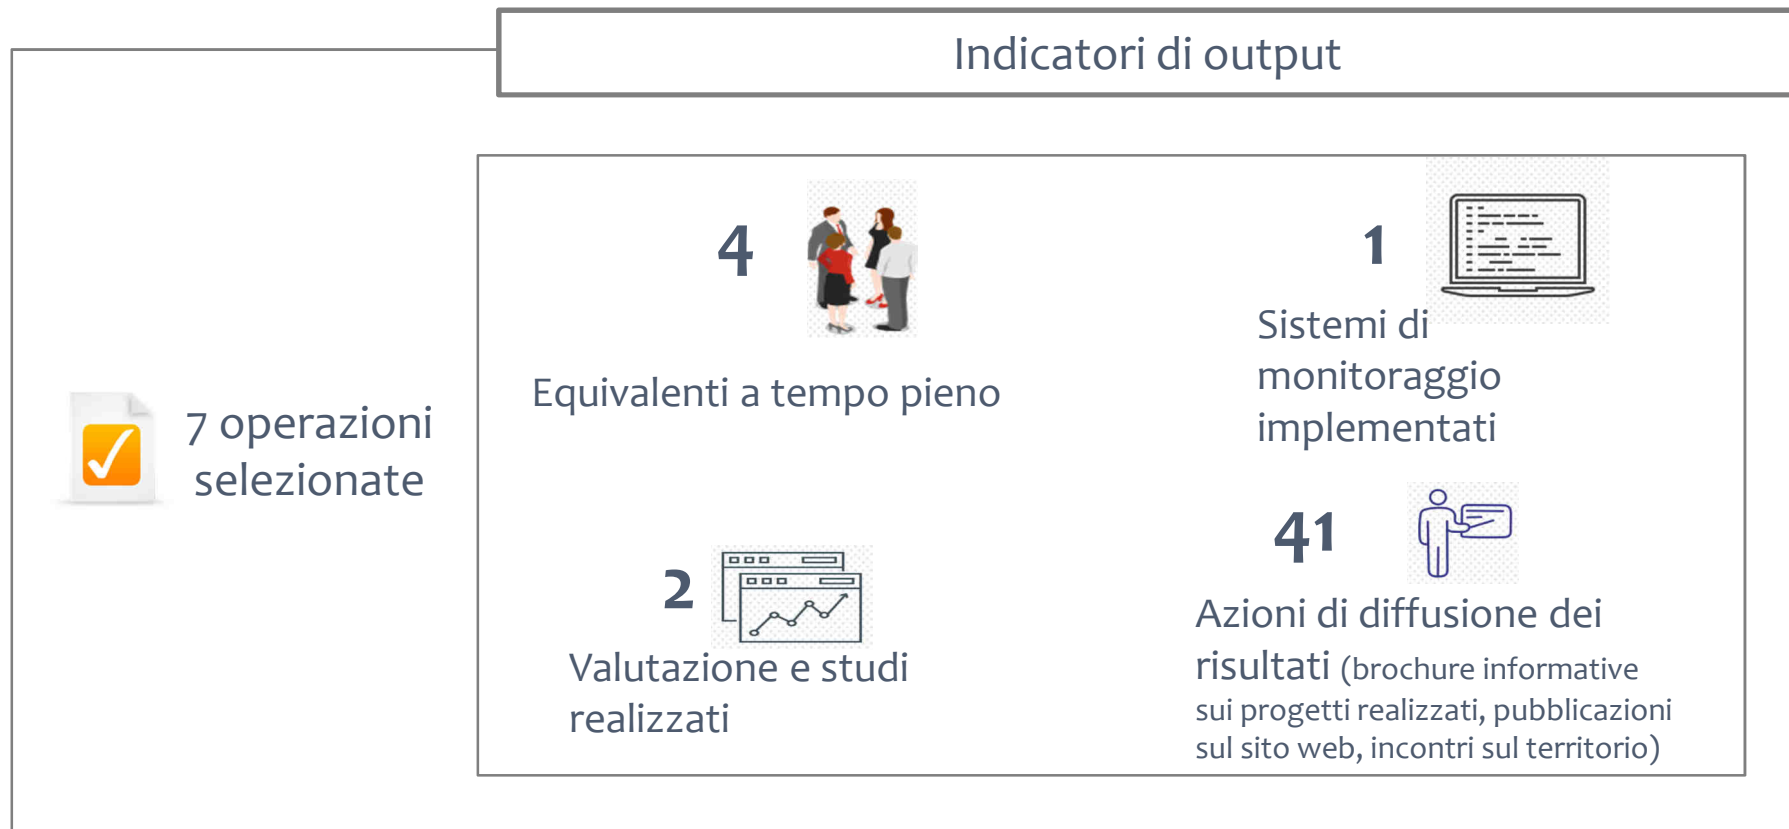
Indicatori di output

7 operazioni selezionate

4

Equivalenti a tempo pieno

1

Sistemi di monitoraggio implementati

2

Valutazione e studi realizzati

41

Azioni di diffusione dei risultati (brochure informative sui progetti realizzati, pubblicazioni sul sito web, incontri sul territorio)